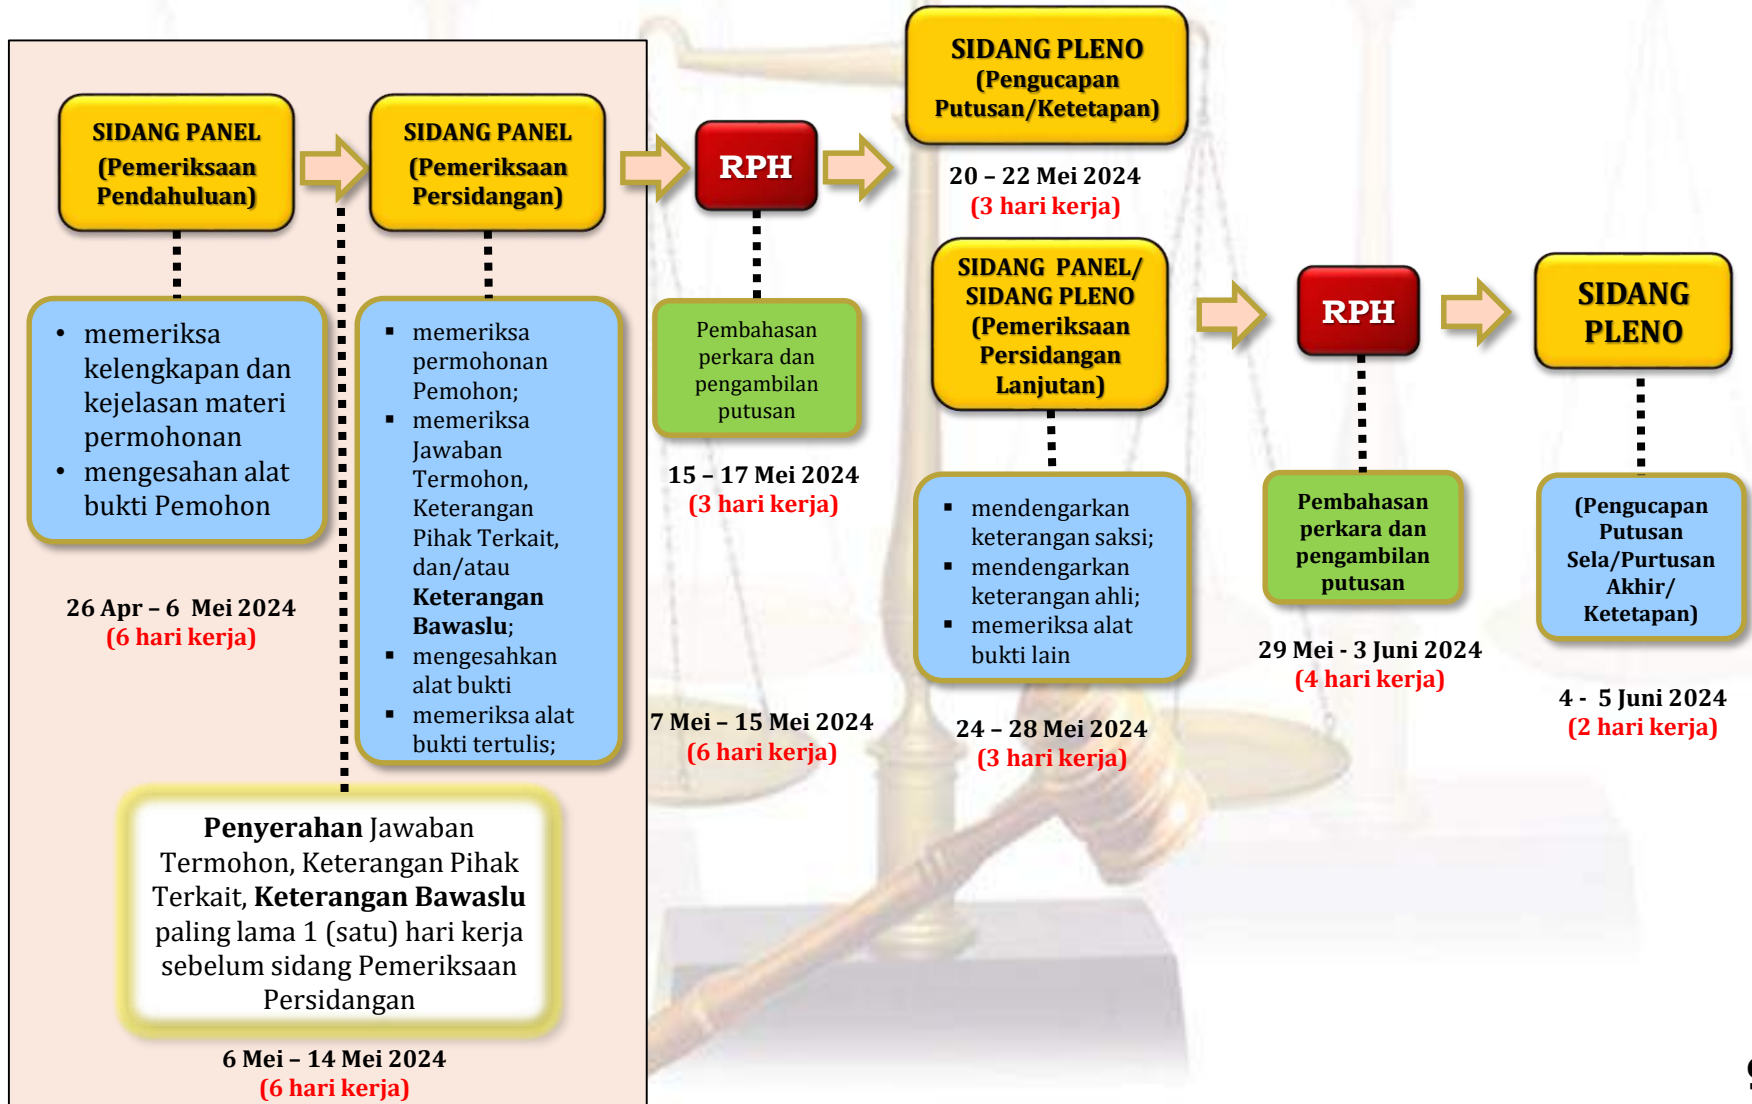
SIDANG PANEL (Pemeriksaan Pendahuluan)

• memeriksa kelengkapan dan kejelasan materi permohonan
• mengesahan alat bukti Pemohon

26 Apr – 6 Mei 2024
(6 hari kerja)

SIDANG PANEL (Pemeriksaan Persidangan)

▪ memeriksa permohonan Pemohon;
▪ memeriksa Jawaban Termohon, Keterangan Pihak Terkait, dan/atau **Keterangan Bawaslu**;
▪ mengesahkan alat bukti
▪ memeriksa alat bukti tertulis;

**Penyerahan** Jawaban Termohon, Keterangan Pihak Terkait, **Keterangan Bawaslu** paling lama 1 (satu) hari kerja sebelum sidang Pemeriksaan Persidangan

6 Mei – 14 Mei 2024
(6 hari kerja)

RPH

Pembahasan perkara dan pengambilan putusan

15 – 17 Mei 2024
(3 hari kerja)

7 Mei – 15 Mei 2024
(6 hari kerja)

SIDANG PLENO (Pengucapan Putusan/Ketetapan)

20 – 22 Mei 2024
(3 hari kerja)

SIDANG PANEL/ SIDANG PLENO (Pemeriksaan Persidangan Lanjutan)

▪ mendengarkan keterangan saksi;
▪ mendengarkan keterangan ahli;
▪ memeriksa alat bukti lain

24 – 28 Mei 2024
(3 hari kerja)

RPH

Pembahasan perkara dan pengambilan putusan

29 Mei - 3 Juni 2024
(4 hari kerja)

SIDANG PLENO

(Pengucapan Putusan Sela/Purtusan Akhir/ Ketetapan)

4 - 5 Juni 2024
(2 hari kerja)